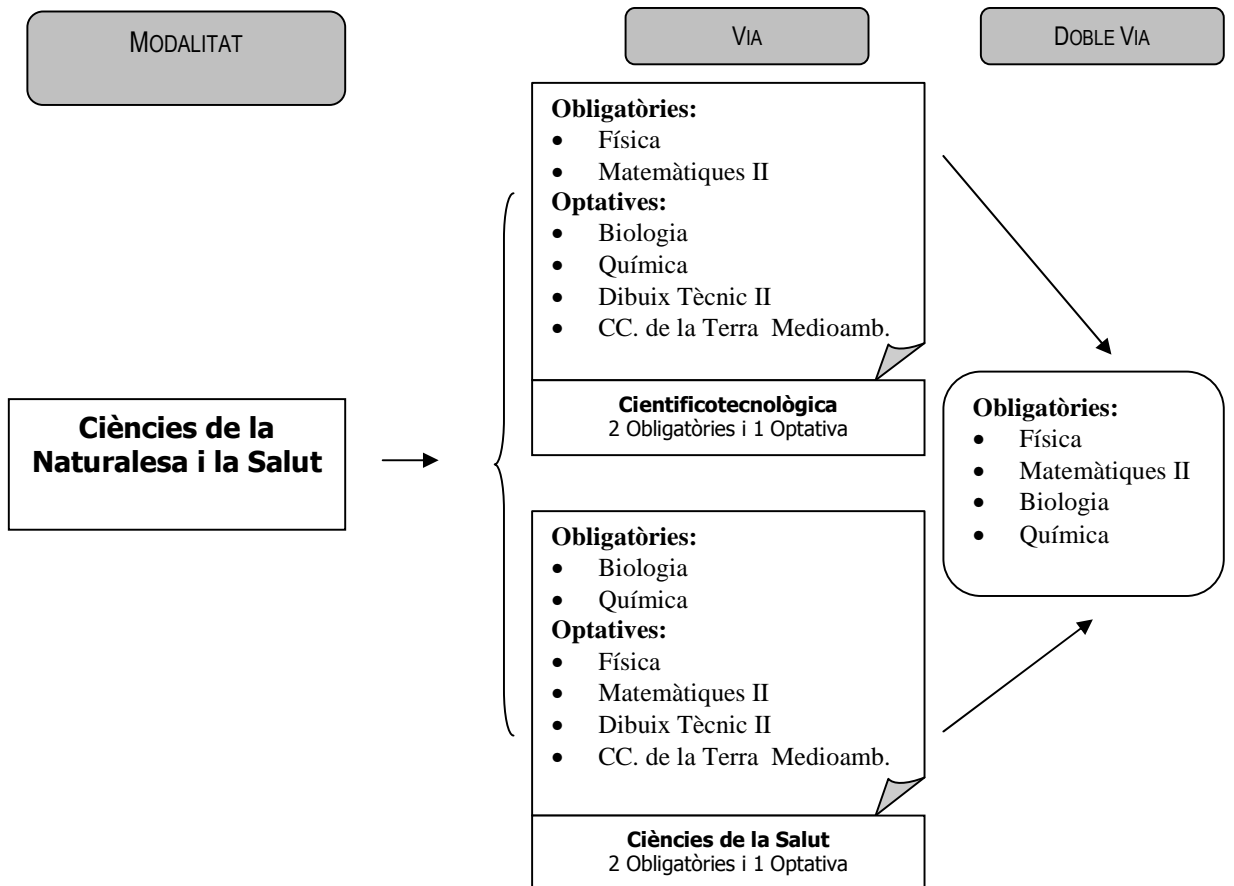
MODALITAT

VIA

DOBLE VIA

Ciències de la Naturalesa i la Salut

**Obligatòries:**
- Física
- Matemàtiques II

**Optatives:**
- Biologia
- Química
- Dibuix Tècnic II
- CC. de la Terra Medioamb.

**Cientificotecnològica**
2 Obligatòries i 1 Optativa

**Obligatòries:**
- Biologia
- Química

**Optatives:**
- Física
- Matemàtiques II
- Dibuix Tècnic II
- CC. de la Terra Medioamb.

**Ciències de la Salut**
2 Obligatòries i 1 Optativa

**Obligatòries:**
- Física
- Matemàtiques II
- Biologia
- Química